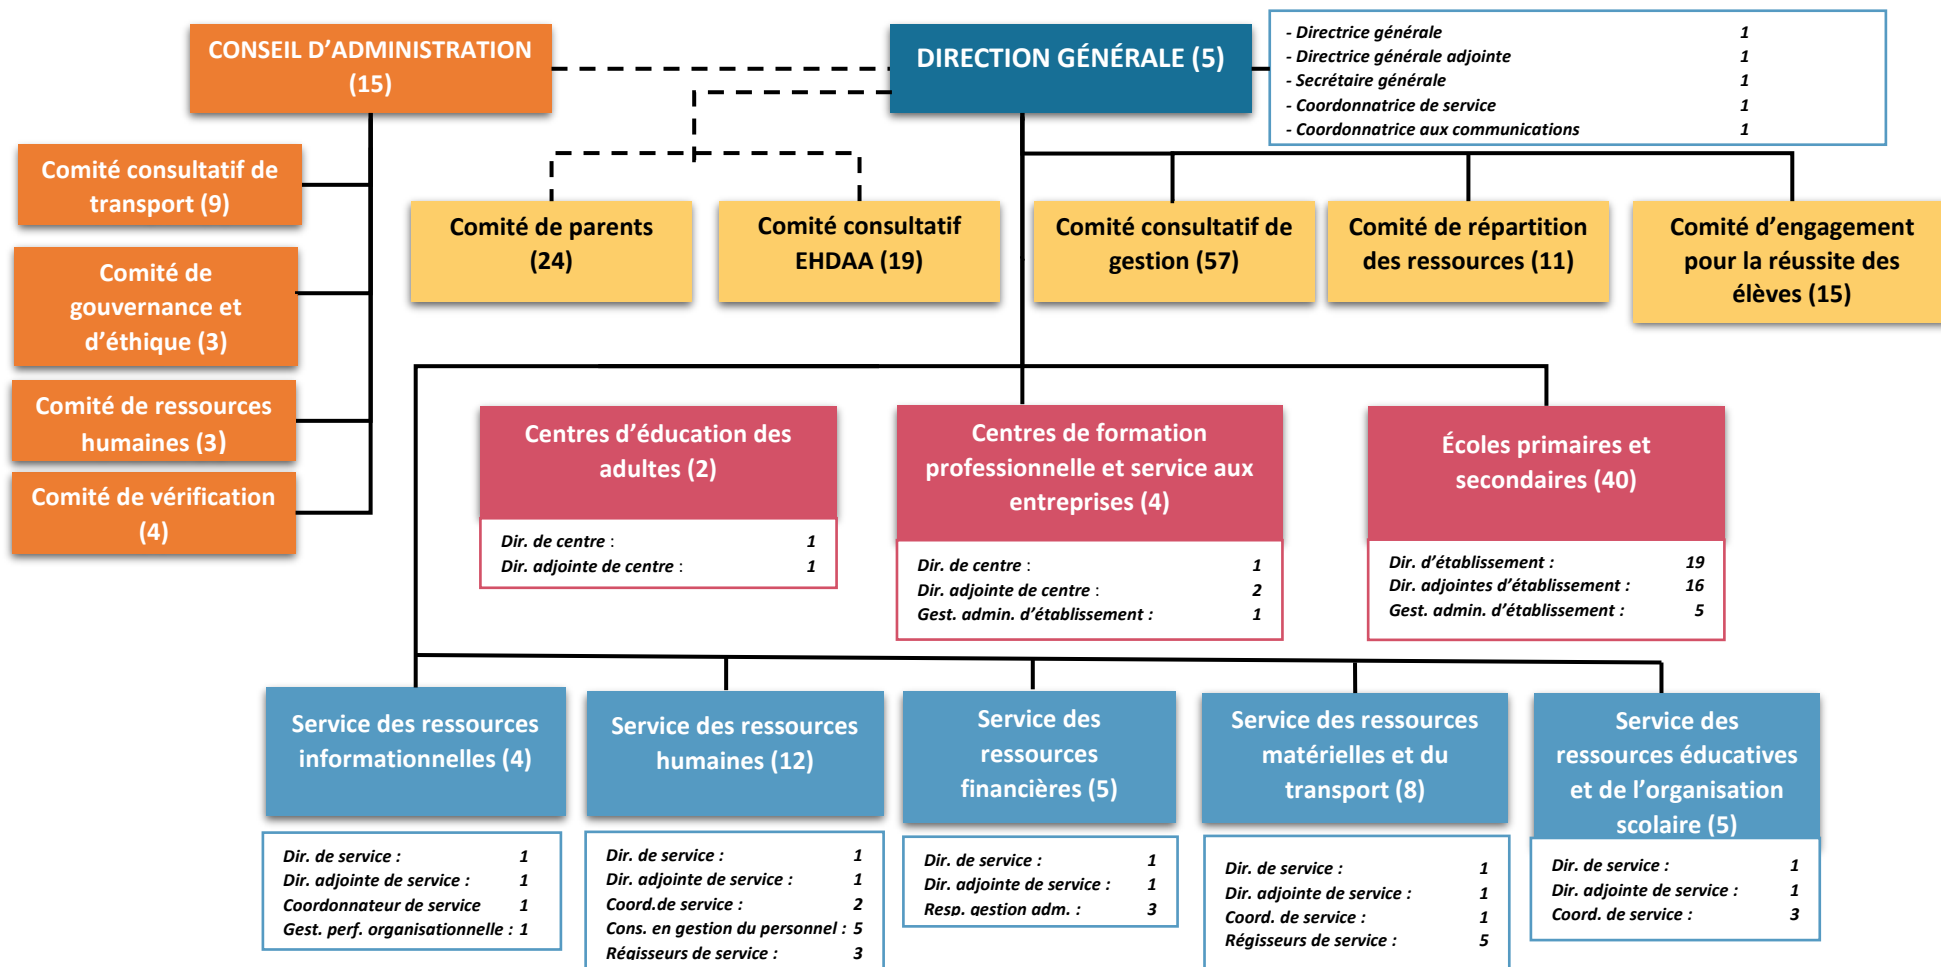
CONSEIL D'ADMINISTRATION (15)

DIRECTION GÉNÉRALE (5)

| | |
|---|---|
| - Directrice générale | 1 |
| - Directrice générale adjointe | 1 |
| - Secrétaire générale | 1 |
| - Coordonnatrice de service | 1 |
| - Coordonnatrice aux communications | 1 |

Comité consultatif de transport (9)

Comité de gouvernance et d'éthique (3)

Comité de ressources humaines (3)

Comité de vérification (4)

Comité de parents (24)

Comité consultatif EHDAA (19)

Comité consultatif de gestion (57)

Comité de répartition des ressources (11)

Comité d'engagement pour la réussite des élèves (15)

Centres d'éducation des adultes (2)

| | |
|---|---|
| Dir. de centre : | 1 |
| Dir. adjointe de centre : | 1 |

Centres de formation professionnelle et service aux entreprises (4)

| | |
|---|---|
| Dir. de centre : | 1 |
| Dir. adjointe de centre : | 2 |
| Gest. admin. d'établissement : | 1 |

Écoles primaires et secondaires (40)

| | |
|---|---|
| Dir. d'établissement : | 19 |
| Dir. adjointes d'établissement : | 16 |
| Gest. admin. d'établissement : | 5 |

Service des ressources informationnelles (4)

| | |
|---|---|
| Dir. de service : | 1 |
| Dir. adjointe de service : | 1 |
| Coordonnateur de service | 1 |
| Gest. perf. organisationnelle : | 1 |

Service des ressources humaines (12)

| | |
|---|---|
| Dir. de service : | 1 |
| Dir. adjointe de service : | 1 |
| Coord.de service : | 2 |
| Cons. en gestion du personnel : | 5 |
| Régisseurs de service : | 3 |

Service des ressources financières (5)

| | |
|---|---|
| Dir. de service : | 1 |
| Dir. adjointe de service : | 1 |
| Resp. gestion adm. : | 3 |

Service des ressources matérielles et du transport (8)

| | |
|---|---|
| Dir. de service : | 1 |
| Dir. adjointe de service : | 1 |
| Coord. de service : | 1 |
| Régisseurs de service : | 5 |

Service des ressources éducatives et de l'organisation scolaire (5)

| | |
|---|---|
| Dir. de service : | 1 |
| Dir. adjointe de service : | 1 |
| Coord. de service : | 3 |